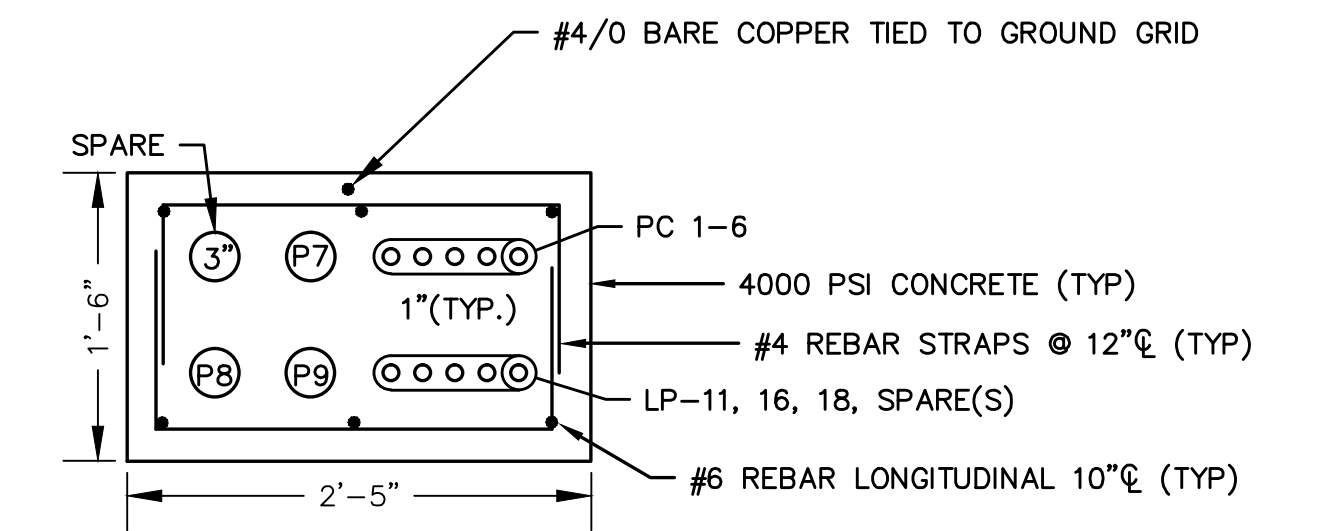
#4/0 BARE COPPER TIED TO GROUND GRID

SPARE

1'-6"

3"

P7

PC 1-6

4000 PSI CONCRETE (TYP)

1"(TYP.)

#4 REBAR STRAPS @ 12"℄ (TYP)

P8

P9

LP-11, 16, 18, SPARE(S)

#6 REBAR LONGITUDINAL 10"℄ (TYP)

2'-5"